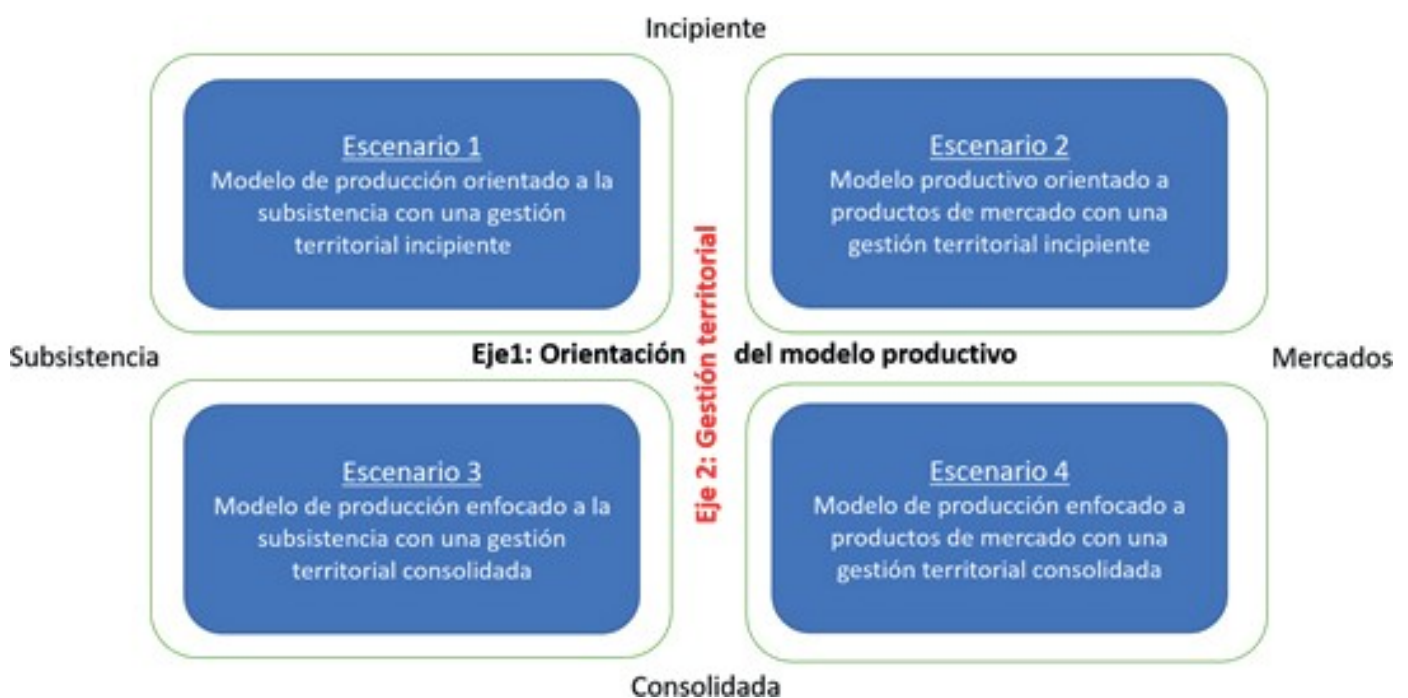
Incipiente

Escenario 1
Modelo de producción orientado a la subsistencia con una gestión territorial incipiente

Escenario 2
Modelo productivo orientado a productos de mercado con una gestión territorial incipiente

Subsistencia

Eje1: Orientación del modelo productivo

Mercados

Eje 2: Gestión territorial

Escenario 3
Modelo de producción enfocado a la subsistencia con una gestión territorial consolidada

Escenario 4
Modelo de producción enfocado a productos de mercado con una gestión territorial consolidada

Consolidada